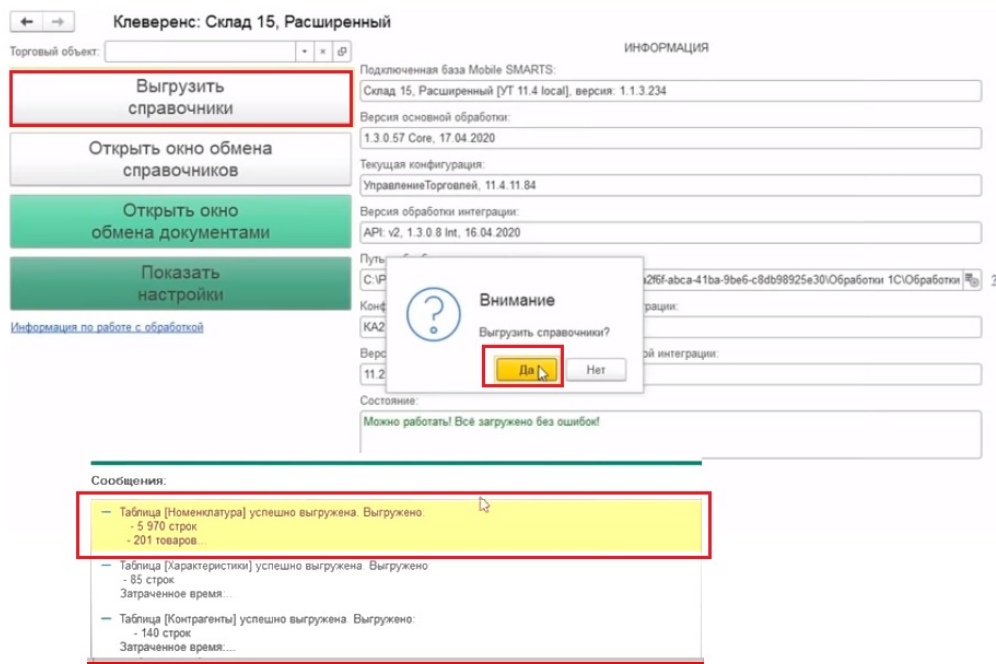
Клеверенс: Склад 15, Расширенный

Торговый объект:

Выгрузить справочники

Открыть окно обмена справочников

Открыть окно обмена документами

Показать настройки

Информация по работе с обработкой

ИНФОРМАЦИЯ

Подключенная база Mobile SMARTS:

Склад 15, Расширенный [УТ 11.4 local], версия: 1.1.3.234

Версия основной обработки:

1.3.0.57 Core, 17.04.2020

Текущая конфигурация:

УправлениеТорговлей, 11.4.11.84

Версия обработки интеграции:

API: v2, 1.3.0.8 Int, 16.04.2020

Путь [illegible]

C:\P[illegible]a2f6f-abca-41ba-9be6-c8db98925e30\Обработки 1С\Обработки

Конф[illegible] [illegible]грации:

КА2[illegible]

Верс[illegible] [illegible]ой интеграции:

11.2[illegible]

Внимание

Выгрузить справочники?

Да

Нет

Состояние:

Можно работать! Всё загружено без ошибок!

Сообщения:

— Таблица [Номенклатура] успешно выгружена. Выгружено:
- 5 970 строк
- 201 товаров...

— Таблица [Характеристики] успешно выгружена. Выгружено
- 85 строк
Затраченное время:...

— Таблица [Контрагенты] успешно выгружена. Выгружено:
- 140 строк
Затраченное время:...